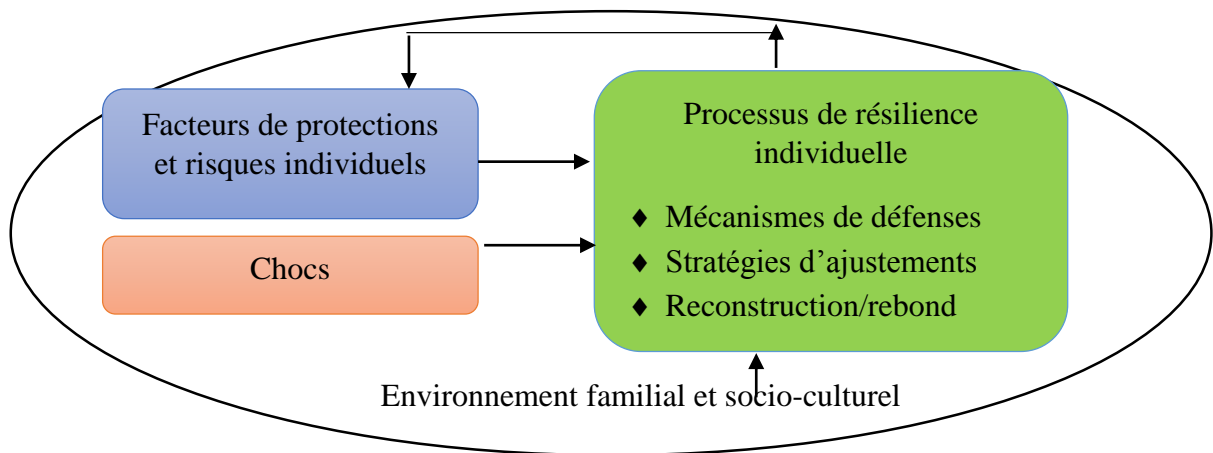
Facteurs de protections et risques individuels

Chocs

Processus de résilience individuelle

♦ Mécanismes de défenses
♦ Stratégies d'ajustements
♦ Reconstruction/rebond

Environnement familial et socio-culturel